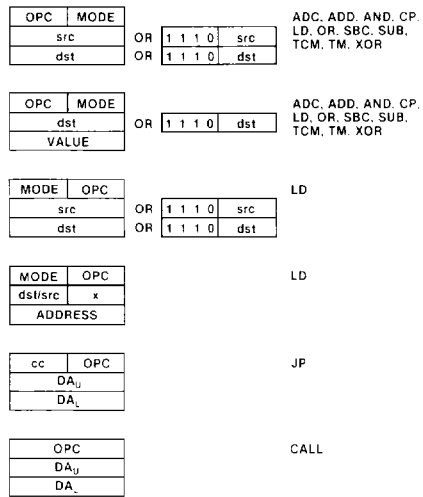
| OPC | MODE |
|---|---|
| src | |
| dst | |

OR 1 1 1 0 src
OR 1 1 1 0 dst

ADC, ADD, AND, CP, LD, OR, SBC, SUB, TCM, TM, XOR

| OPC | MODE |
|---|---|
| dst | |
| VALUE | |

OR 1 1 1 0 dst

ADC, ADD, AND, CP, LD, OR, SBC, SUB, TCM, TM, XOR

| MODE | OPC |
|---|---|
| src | |
| dst | |

OR 1 1 1 0 src
OR 1 1 1 0 dst

LD

| MODE | OPC |
|---|---|
| dst/src | x |
| ADDRESS | |

LD

| cc | OPC |
|---|---|
| $DA_U$ | |
| $DA_L$ | |

JP

| OPC |
|---|
| $DA_U$ |
| $DA_L$ |

CALL